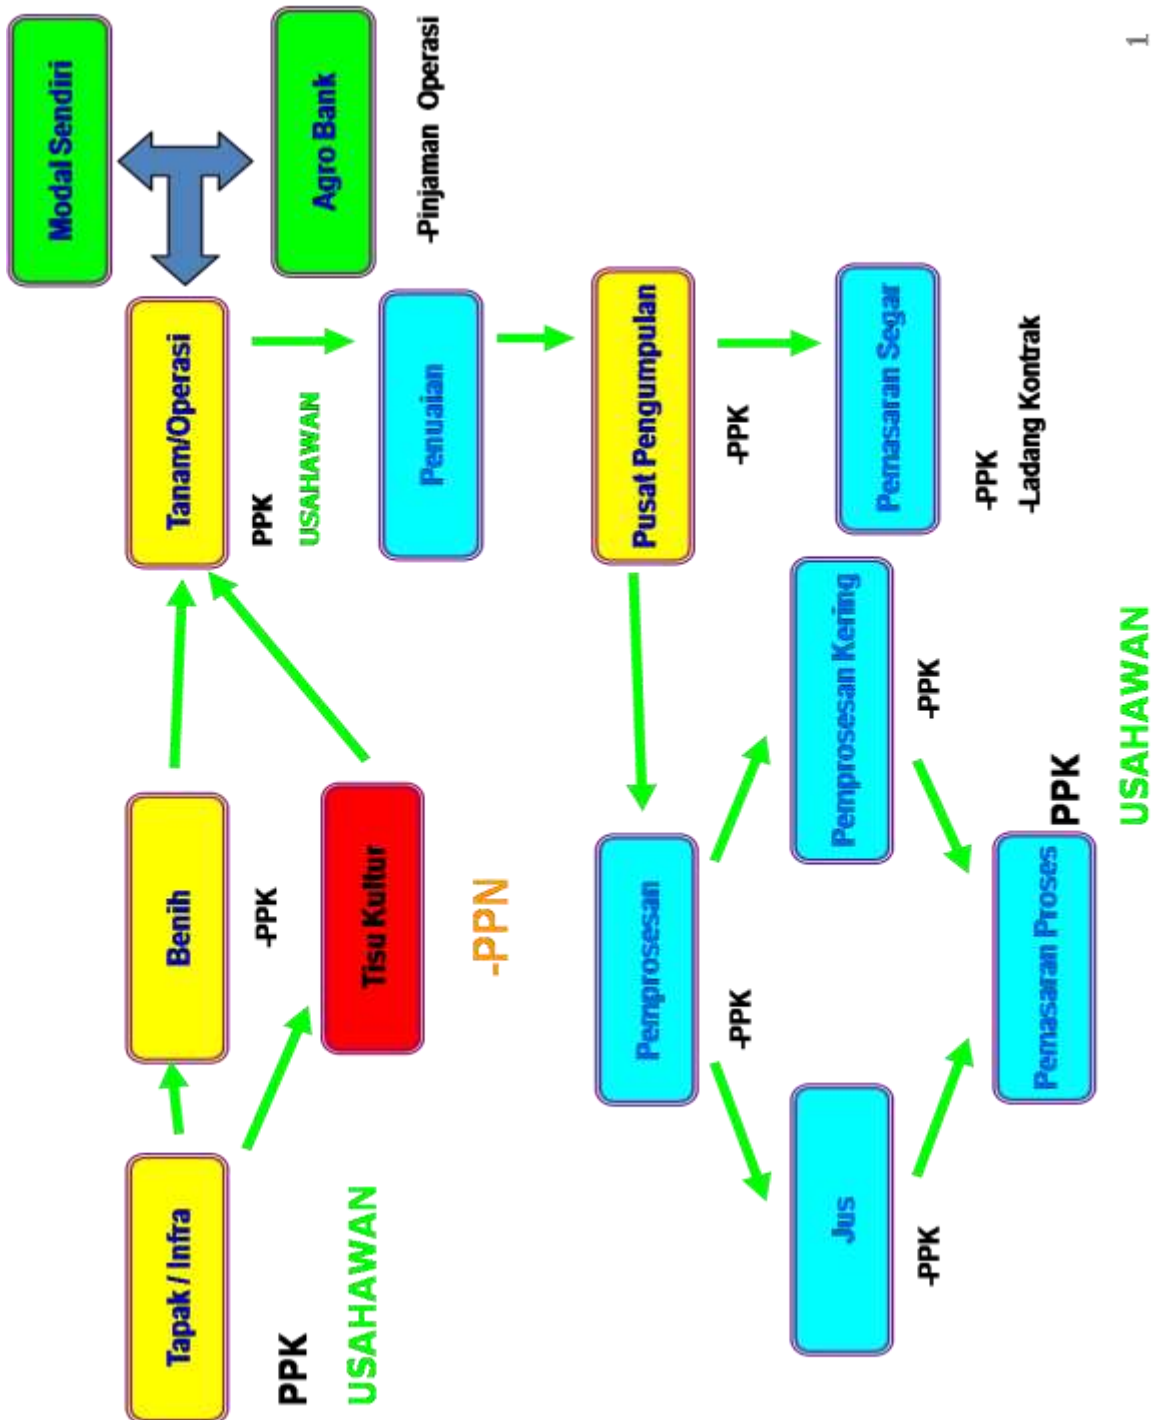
Tapak / Infra

PPK

USAHAWAN

Benih

-PPK

Tisu Kultur

-PPN

Tanam/Operasi

PPK

USAHAWAN

Modal Sendiri

Agro Bank

-Pinjaman Operasi

Penuaian

Pusat Pengumpulan

-PPK

Pemasaran Segar

-PPK

-Ladang Kontrak

Pemprosesan

-PPK

Jus

-PPK

Pemprosesan Kering

-PPK

Pemasaran Proses

PPK

USAHAWAN

1